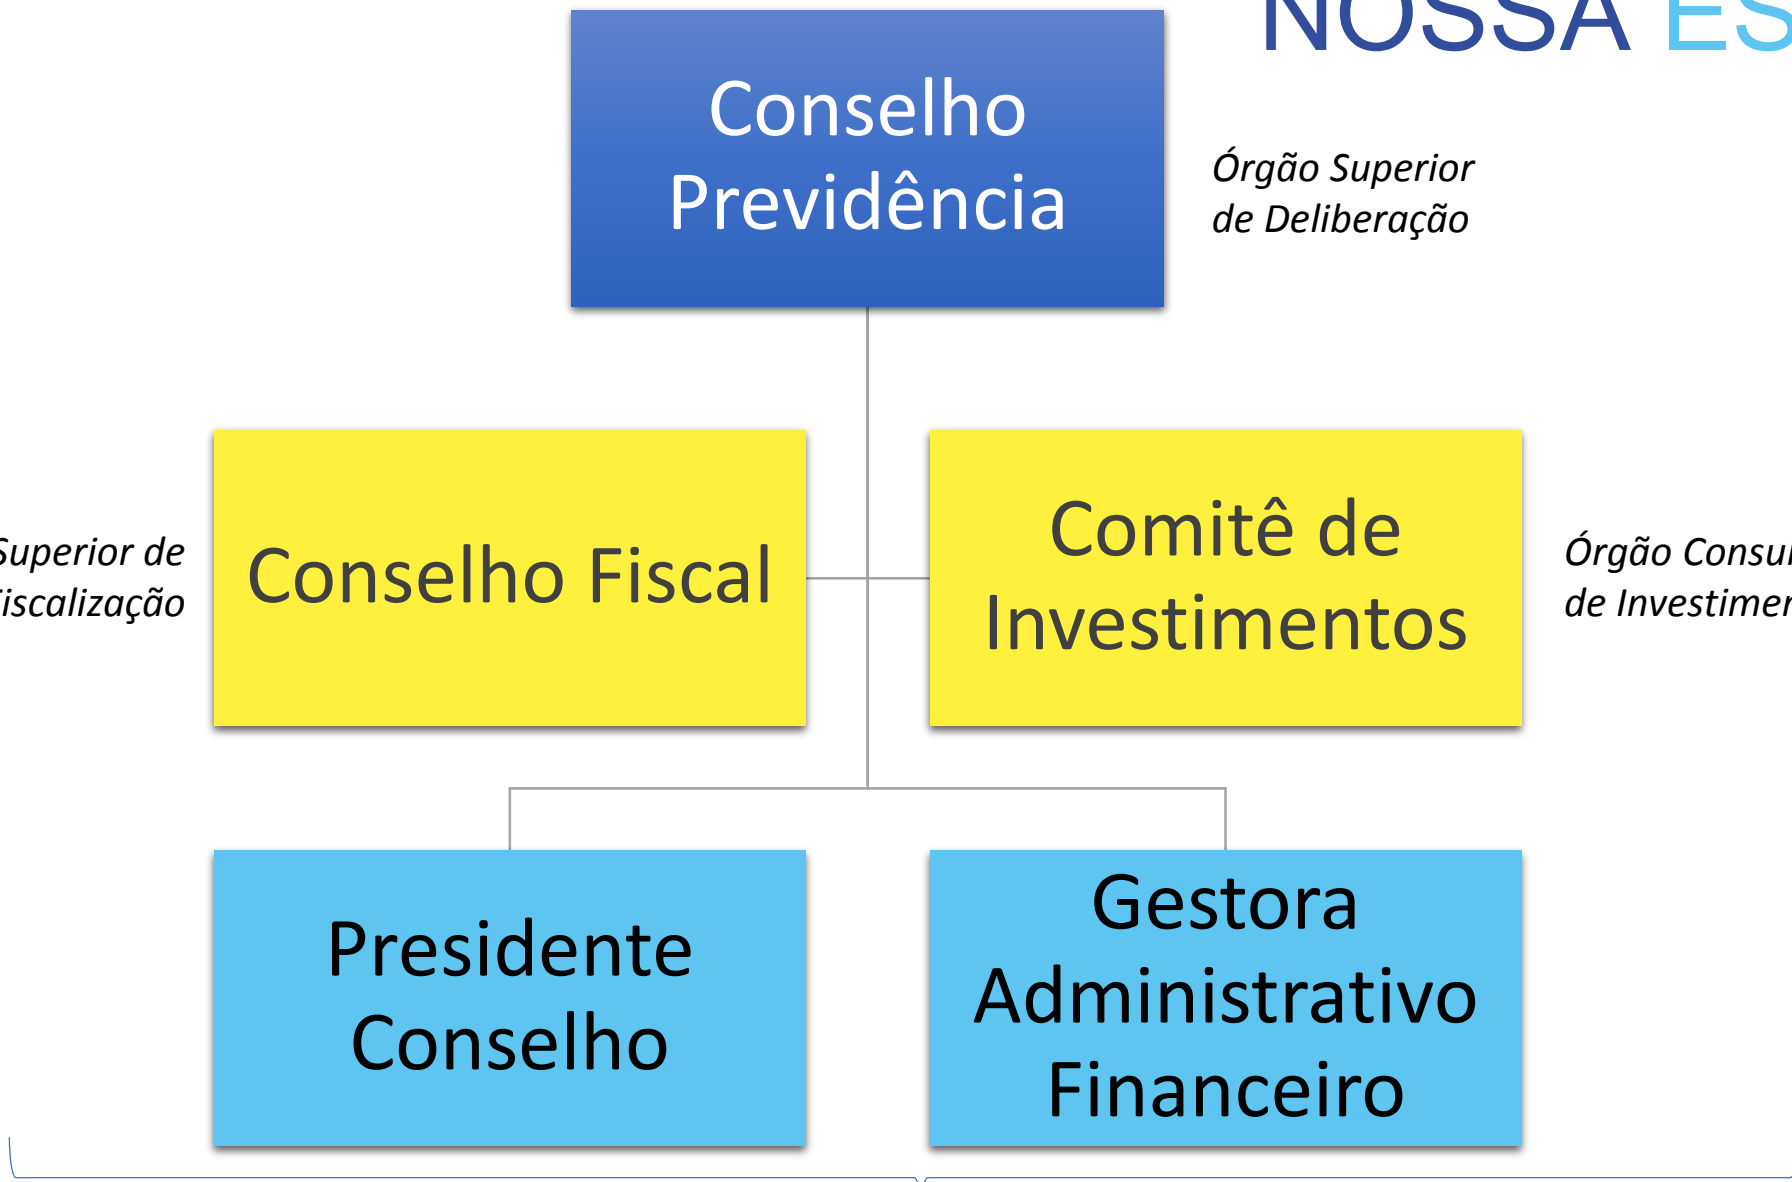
NOSSA ES

Conselho Previdência

Órgão Superior de Deliberação

Superior de Fiscalização

Conselho Fiscal

Comitê de Investimentos

Órgão Consu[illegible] de Investime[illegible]

Presidente Conselho

Gestora Administrativo Financeiro